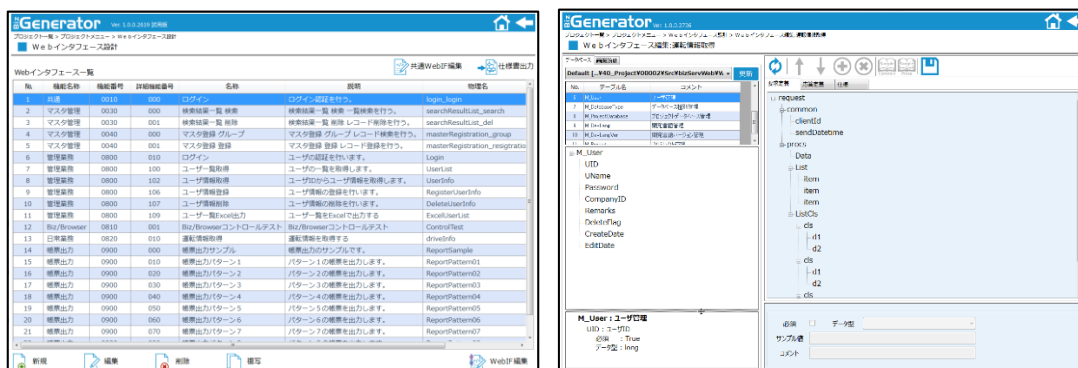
bizGenerator Ver. 1.0.0.2619 開発版

プロジェクト一覧 > プロジェクトメニュー > Webインタフェース設計

Webインタフェース設計

共通WebIF編集　仕様書出力

Webインタフェース一覧

| No. | 機能名称 | 機能番号 | 詳細機能番号 | 名称 | 説明 | 物理名 |
|---|---|---|---|---|---|---|
| 1 | 共通 | 0010 | 000 | ログイン | ログイン認証を行う。 | login_login |
| 2 | マスタ管理 | 0030 | 000 | 検索結果一覧 検索 | 検索結果一覧 検索 一覧検索を行う。 | searchResultList_search |
| 3 | マスタ管理 | 0030 | 001 | 検索結果一覧 削除 | 検索結果一覧 削除 レコード削除を行う。 | searchResultList_del |
| 4 | マスタ登録 | 0040 | 000 | マスタ登録 グループ | マスタ登録 グループ レコード検索を行う。 | masterRegistration_group |
| 5 | マスタ登録 | 0040 | 001 | マスタ登録 登録 | マスタ登録 登録 レコード登録を行う。 | masterRegistration_resigtration |
| 6 | 管理業務 | 0800 | 010 | ログイン | ユーザの認証を行います。 | Login |
| 7 | 管理業務 | 0800 | 100 | ユーザ一覧取得 | ユーザの一覧を取得します。 | UserList |
| 8 | 管理業務 | 0800 | 102 | ユーザ情報取得 | ユーザIDからユーザ情報を取得します。 | UserInfo |
| 9 | 管理業務 | 0800 | 106 | ユーザ情報登録 | ユーザ情報の登録を行います。 | RegisterUserInfo |
| 10 | 管理業務 | 0800 | 107 | ユーザ情報削除 | ユーザ情報の削除を行います。 | DeleteUserInfo |
| 11 | 管理業務 | 0800 | 109 | ユーザー覧Excel出力 | ユーザ一覧をExcelで出力する | ExcelUserList |
| 12 | Biz/Browser | 0810 | 001 | Biz/Browserコントロールテスト | Biz/Browserコントロールテスト | ControlTest |
| 13 | 日常業務 | 0820 | 010 | 運転情報取得 | 運転情報を取得する | driveInfo |
| 14 | 帳票出力 | 0900 | 000 | 帳票出力サンプル | 帳票出力のサンプルです。 | ReportSample |
| 15 | 帳票出力 | 0900 | 010 | 帳票出力パターン1 | パターン1の帳票を出力します。 | ReportPattern01 |
| 16 | 帳票出力 | 0900 | 020 | 帳票出力パターン2 | パターン2の帳票を出力します。 | ReportPattern02 |
| 17 | 帳票出力 | 0900 | 030 | 帳票出力パターン3 | パターン3の帳票を出力します。 | ReportPattern03 |
| 18 | 帳票出力 | 0900 | 040 | 帳票出力パターン4 | パターン4の帳票を出力します。 | ReportPattern04 |
| 19 | 帳票出力 | 0900 | 050 | 帳票出力パターン5 | パターン5の帳票を出力します。 | ReportPattern05 |
| 20 | 帳票出力 | 0900 | 060 | 帳票出力パターン6 | パターン6の帳票を出力します。 | ReportPattern06 |
| 21 | 帳票出力 | 0900 | 070 | 帳票出力パターン7 | パターン7の帳票を出力します。 | ReportPattern07 |

新規　編集　削除　複写　WebIF編集

bizGenerator Ver. 1.0.0.2726

プロジェクト一覧 > プロジェクトメニュー > Webインタフェース設計 > Webインタフェース設計:運転情報取得

Webインタフェース設計:運転情報取得

データベース　画面項目

Default [...¥40_Project¥0000¥Src¥bizServWeb¥... 更新

| No. | テーブル名 | コメント |
|---|---|---|
| 1 | M_User | ユーザ管理 |
| 2 | M_DbUserType | データベース種別管理 |
| 3 | M_ProjectDatabase | プロジェクトデータベース管理 |
| 4 | M_DevLang | 開発言語管理 |
| 5 | M_DevLangVer | 開発言語バージョン管理 |

M_User
UID
UName
Password
CompanyID
Remarks
DeleteFlag
CreateDate
EditDate

M_User : ユーザ管理
UID : ユーザID
必須 : True
データ型 : long

要求電文　応答電文　仕様

request
common
clientId
sendDatetime
proc
Data
List
item
item
item
ListCls
cls
d1
d2
cls
d1
d2
cls

必須　データ型
サンプル値
コメント